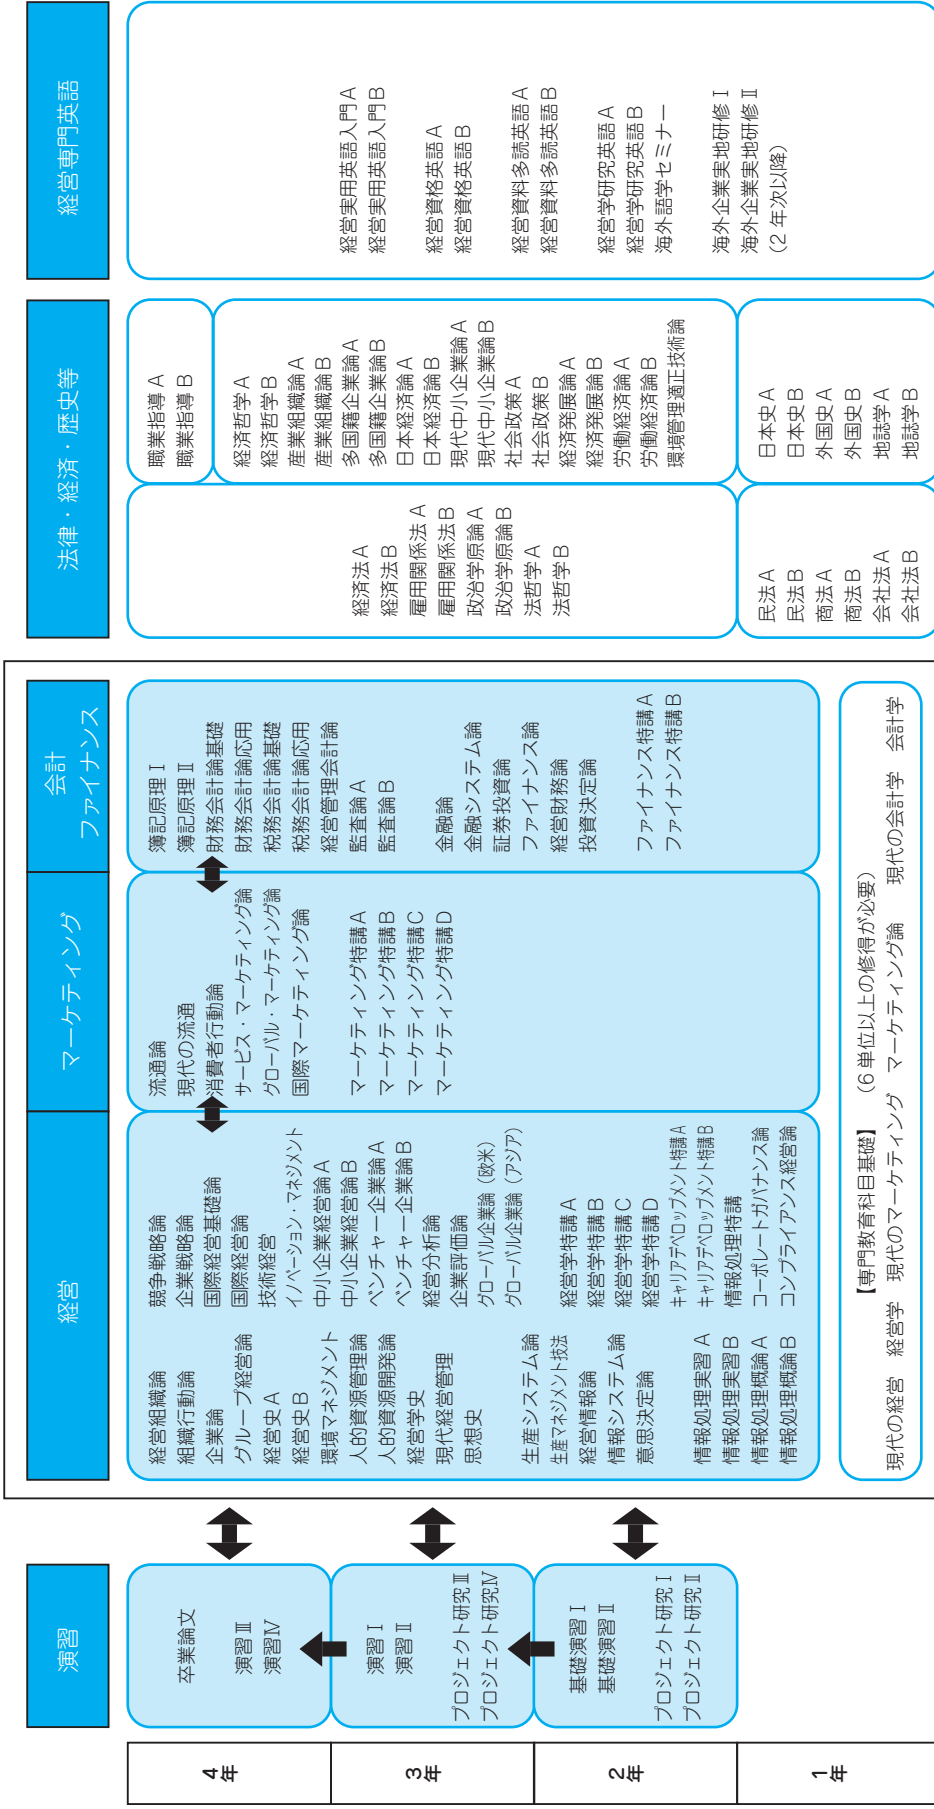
経営専門英語

経営実用英語入門 A
経営実用英語入門 B
経営資格英語 A
経営資格英語 B
経営資料多読英語 A
経営資料多読英語 B
経営学研究英語 A
経営学研究英語 B
海外語学セミナー
海外企業実地研修 I
海外企業実地研修 II
(2年次以降)

法律・経済・歴史等

職業指導 A
職業指導 B

経済哲学 A
経済哲学 B
産業組織論 A
産業組織論 B
多国籍企業論 A
多国籍企業論 B
日本経済論 A
日本経済論 B
現代中小企業論 A
現代中小企業論 B
社会政策 A
社会政策 B
経済発展論 A
経済発展論 B
労働経済論 A
労働経済論 B
環境管理適正技術論

経済法 A
経済法 B
雇用関係法 A
雇用関係法 B
政治学原論 A
政治学原論 B
法哲学 A
法哲学 B

日本史 A
日本史 B
外国史 A
外国史 B
地誌学 A
地誌学 B

民法 A
民法 B
商法 A
商法 B
会社法 A
会社法 B

会計
ファイナンス

簿記原理 I
簿記原理 II
財務会計論基礎
財務会計論応用
税務会計論基礎
税務会計論応用
経営管理会計論
監査論 A
監査論 B
金融論
金融システム論
証券投資論
ファイナンス論
経営財務論
投資決定論
ファイナンス特講 A
ファイナンス特講 B

マーケティング

流通論
現代の流通
消費者行動論
サービス・マーケティング論
グローバル・マーケティング論
国際マーケティング論
マーケティング特講 A
マーケティング特講 B
マーケティング特講 C
マーケティング特講 D

経営

経営組織論
組織行動論
企業論
グループ経営論
経営史 A
経営史 B
環境マネジメント
人的資源管理論
人的資源開発論
経営学史
現代経営管理
思想史
生産システム論
生産マネジメント技法
経営情報論
情報システム論
意思決定論
情報処理実習 A
情報処理実習 B
情報処理概論 A
情報処理概論 B

競争戦略論
企業戦略論
国際経営基礎論
国際経営論
技術経営
イノベーション・マネジメント
中小企業経営論 A
中小企業経営論 B
ベンチャー企業論 A
ベンチャー企業論 B
経営分析論
企業評価論
グローバル企業論 (欧米)
グローバル企業論 (アジア)
経営学特講 A
経営学特講 B
経営学特講 C
経営学特講 D
キャリアデベロップメント特講 A
キャリアデベロップメント特講 B
情報処理特講
コーポレートガバナンス論
コンプライアンス経営論

【専門教育科目基礎】 (6単位以上の修得が必要)
現代の経営 経営学 現代のマーケティング マーケティング論 現代の会計学 会計学

演習

卒業論文
演習 III
演習 IV

演習 I
演習 II
プロジェクト研究 III
プロジェクト研究 IV

基礎演習 I
基礎演習 II
プロジェクト研究 I
プロジェクト研究 II

4年
3年
2年
1年